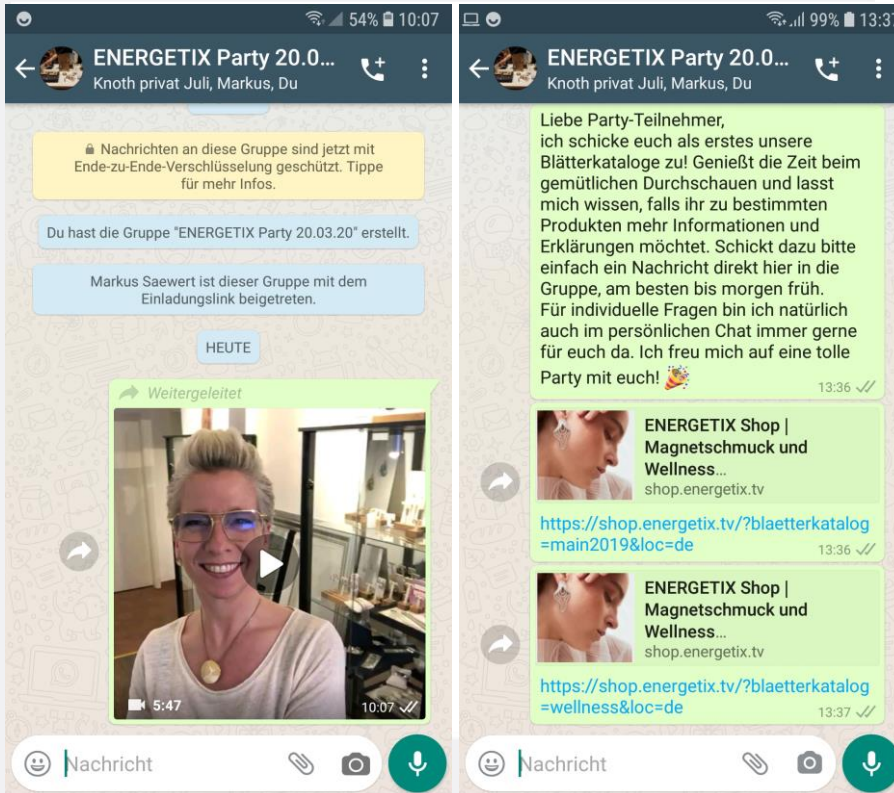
54% 10:07

ENERGETIX Party 20.0...
Knoth privat Juli, Markus, Du

Nachrichten an diese Gruppe sind jetzt mit Ende-zu-Ende-Verschlüsselung geschützt. Tippe für mehr Infos.

Du hast die Gruppe "ENERGETIX Party 20.03.20" erstellt.

Markus Saewert ist dieser Gruppe mit dem Einladungslink beigetreten.

HEUTE

Weitergeleitet

5:47

10:07

Nachricht

99% 13:37

ENERGETIX Party 20.0...
Knoth privat Juli, Markus, Du

Liebe Party-Teilnehmer,
ich schicke euch als erstes unsere Blätterkataloge zu! Genießt die Zeit beim gemütlichen Durchschauen und lasst mich wissen, falls ihr zu bestimmten Produkten mehr Informationen und Erklärungen möchtet. Schickt dazu bitte einfach ein Nachricht direkt hier in die Gruppe, am besten bis morgen früh.
Für individuelle Fragen bin ich natürlich auch im persönlichen Chat immer gerne für euch da. Ich freu mich auf eine tolle Party mit euch! 🎉
13:36

ENERGETIX Shop | Magnetschmuck und Wellness...
shop.energetix.tv
https://shop.energetix.tv/?blaetterkatalog=main2019&loc=de
13:36

ENERGETIX Shop | Magnetschmuck und Wellness...
shop.energetix.tv
https://shop.energetix.tv/?blaetterkatalog=wellness&loc=de
13:37

Nachricht